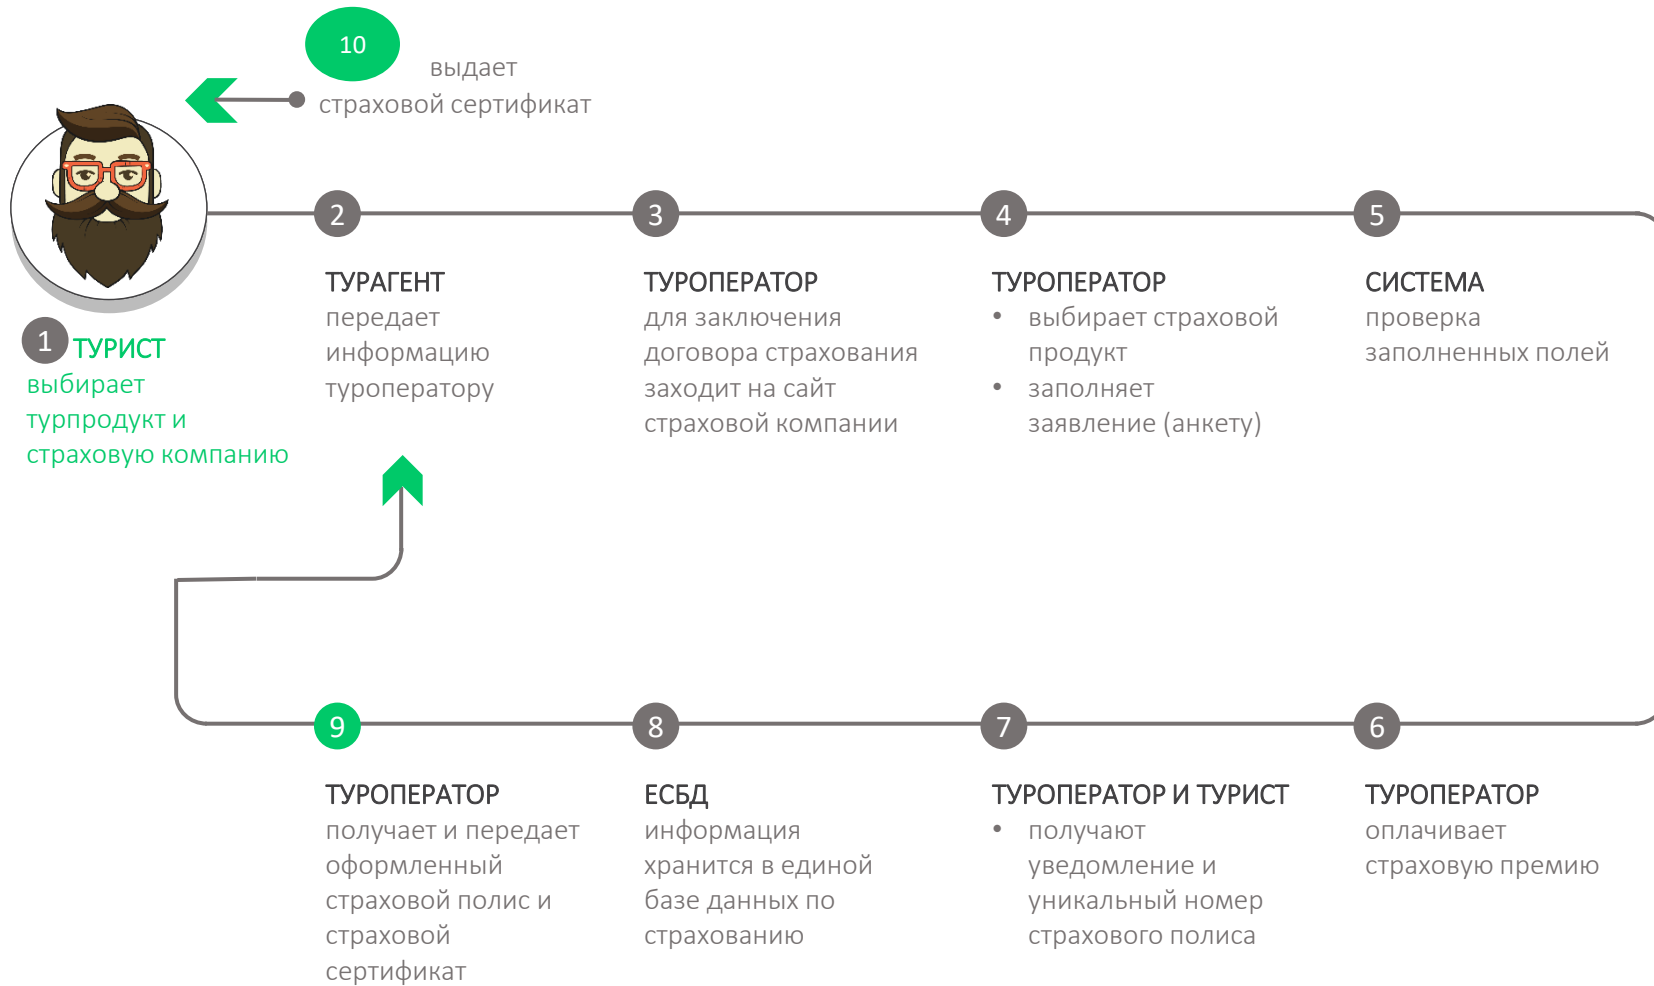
10
выдает
страховой сертификат

1 ТУРИСТ
выбирает турпродукт и страховую компанию

2
ТУРАГЕНТ
передает информацию туроператору

3
ТУРОПЕРАТОР
для заключения договора страхования заходит на сайт страховой компании

4
ТУРОПЕРАТОР
• выбирает страховой продукт
• заполняет заявление (анкету)

5
СИСТЕМА
проверка заполненных полей

9
ТУРОПЕРАТОР
получает и передает оформленный страховой полис и страховой сертификат

8
ЕСБД
информация хранится в единой базе данных по страхованию

7
ТУРОПЕРАТОР И ТУРИСТ
• получают уведомление и уникальный номер страхового полиса

6
ТУРОПЕРАТОР
оплачивает страховую премию